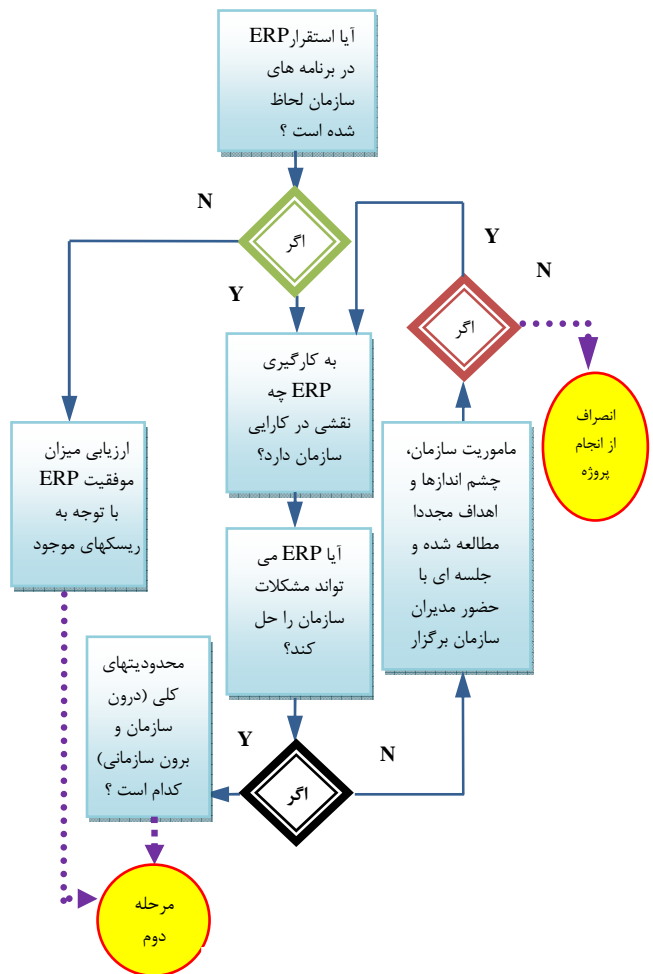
آیا استقرارERP در برنامه های سازمان لحاظ شده است ؟

N

اگر

Y

Y

N

اگر

به کارگیری ERP چه نقشی در کارایی سازمان دارد؟

انصراف از انجام پروژه

ارزیابی میزان موفقیت ERP با توجه به ریسکهای موجود

ماموریت سازمان، چشم اندازها و اهداف مجددا مطالعه شده و جلسه ای با حضور مدیران سازمان برگزار

آیا ERP می تواند مشکلات سازمان را حل کند؟

محدودیتهای کلی (درون سازمان و برون سازمانی) کدام است ؟

Y

N

اگر

مرحله دوم